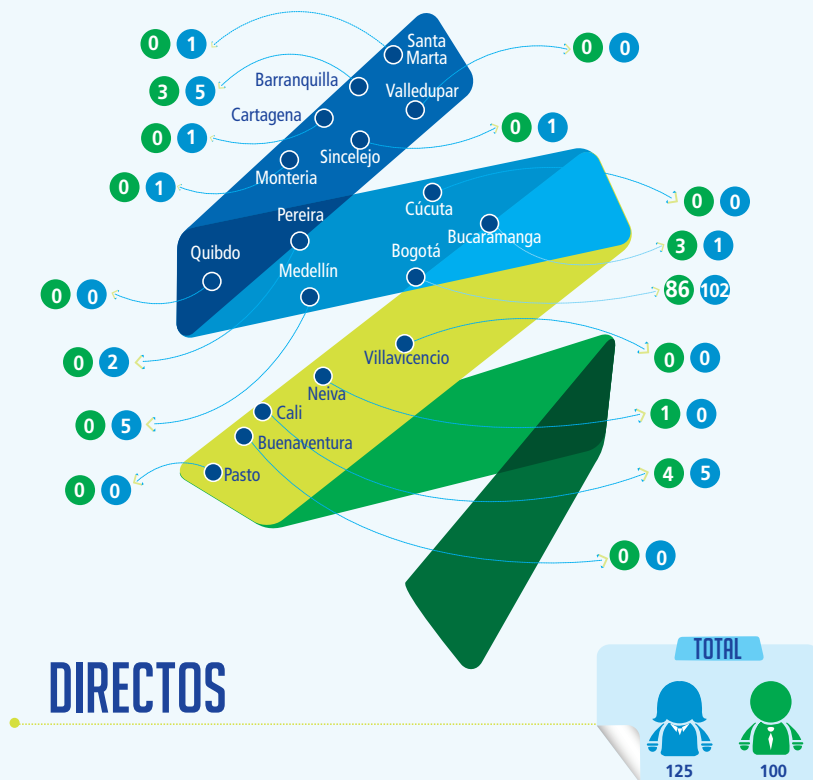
0 1
Santa Marta
0 0
3 5
Barranquilla
Valledupar
Cartagena
0 1
0 1
Sincelejo
0 1
Montería
Pereira
Cúcuta
0 0
Bucaramanga
3 1
Quibdo
Bogotá
Medellín
86 102
0 0
0 2
Villavicencio
0 0
Neiva
1 0
0 5
Cali
Buenaventura
4 5
0 0
Pasto
0 0
DIRECTOS
TOTAL
125
100